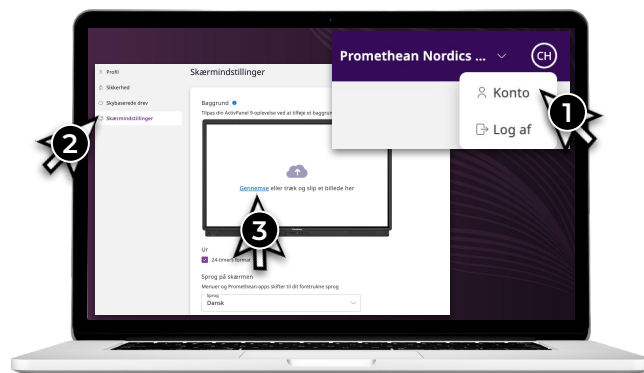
Promethean Nordics ...

CH

Konto

Log af

1

Profil

Sikkerhed

Skybaserede drev

Skærmindstillinger

2

Skærmindstillinger

Baggrund

Tilpas din ActivPanel 9-oplevelse ved at tilføje et baggrun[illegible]

Gennemse eller træk og slip et billede her

3

Ur

24-timers format

Sprog på skærmen

Menuer og Promethean-apps skifter til dit foretrukne sprog

Sprog

Dansk